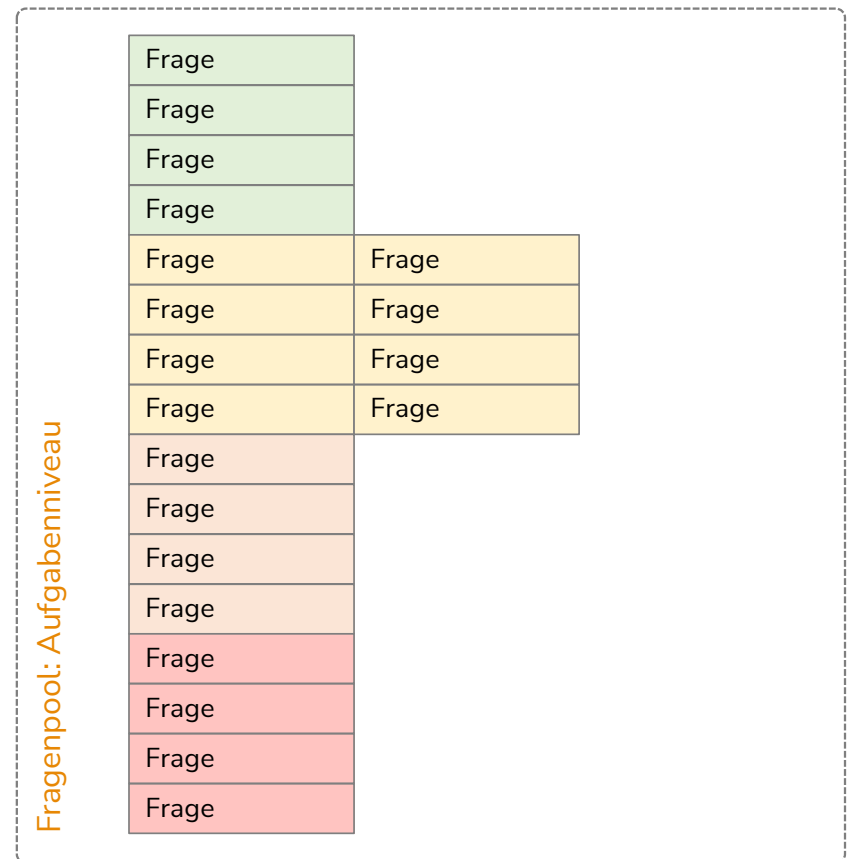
Fragenpool: Aufgabenniveau

| Frage | |
|---|---|
| Frage | |
| Frage | |
| Frage | |
| Frage | Frage |
| Frage | Frage |
| Frage | Frage |
| Frage | Frage |
| Frage | |
| Frage | |
| Frage | |
| Frage | |
| Frage | |
| Frage | |
| Frage | |
| Frage | |